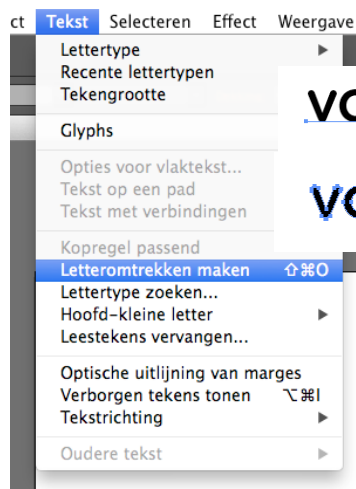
ct Tekst Selecteren Effect Weergave

Lettertype
Recente lettertypen
Tekengrootte

Glyphs

Opties voor vlaktekst...
Tekst op een pad
Tekst met verbindingen

Kopregel passend
Letteromtrekken maken ⇧⌘O
Lettertype zoeken...
Hoofd-kleine letter
Leestekens vervangen...

Optische uitlijning van marges
Verborgen tekens tonen ⌥⌘I
Tekstrichting

Oudere tekst

VO

VO